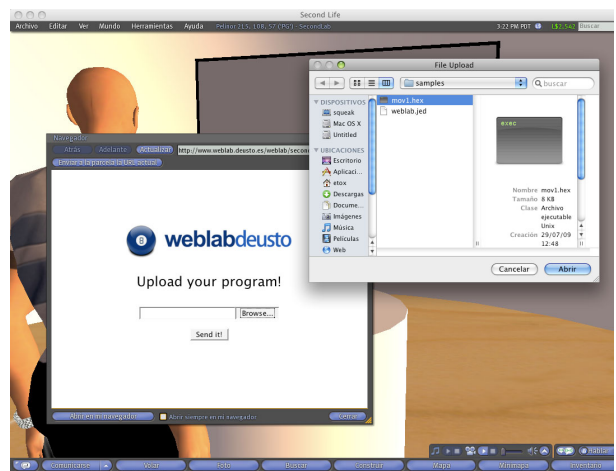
Second Life
Archivo Editar Ver Mundo Herramientas Ayuda Pelnor 215, 108, 57 (PG) - SecondLab
3:22 PM PDT L$3,543 Buscar

Navegador
Atrás Adelante Actualizar http://www.weblab.deusto.es/weblab/secon
Enviar la parcela (SL) actual

weblabdeusto

Upload your program!

Browse...

Send it!

Abrir en mi navegador Abrir siempre en mi navegador Cerrar

File Upload
samples
Buscar
DISPOSITIVOS
squeak
Mac OS X
Untitled
UBICACIONES
Escritorio
Aplicaci...
etox
Descargas
Docume...
Imágenes
Música
Películas
Web
mov1.hex
weblab.jed
exec
Nombre mov1.hex
Tamaño 8 KB
Clase Archivo ejecutable Unix
Creación 29/07/09 12:48
Cancelar Abrir

Hablar
Comunicarse Volar Foto Buscar Construir Mapa Minimapa Inventario